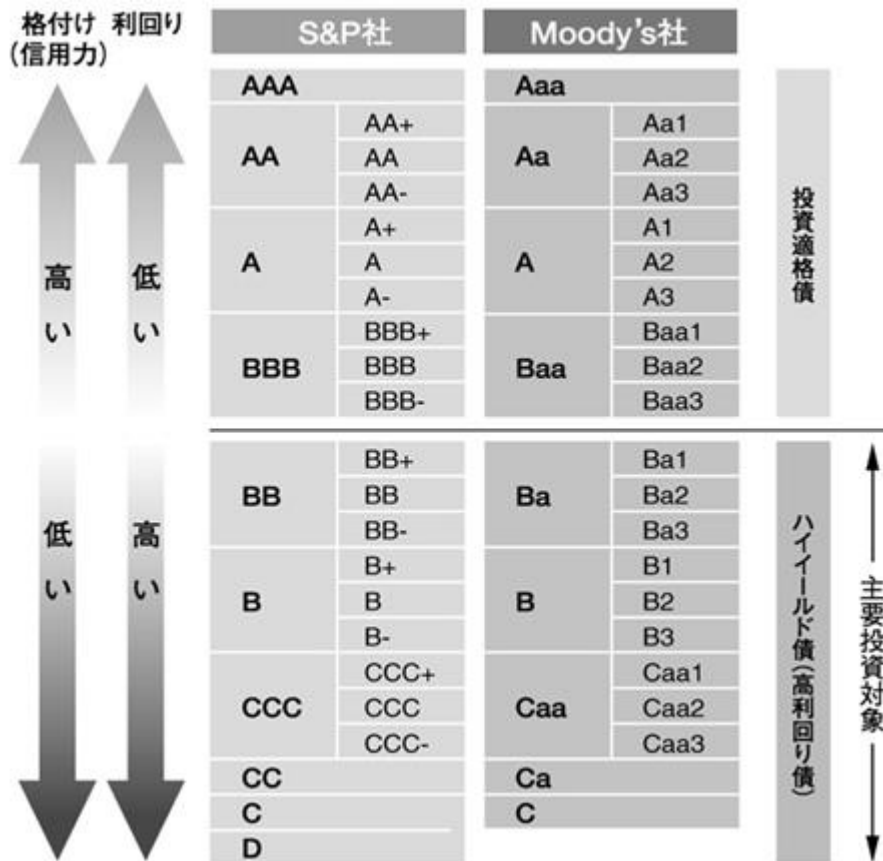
格付け（信用力） 利回り

高い 低い

低い 高い

| S&P社 | | Moody's社 | |
|---|---|---|---|
| AAA | | Aaa | |
| AA | AA+ | Aa | Aa1 |
| | AA | | Aa2 |
| | AA- | | Aa3 |
| A | A+ | A | A1 |
| | A | | A2 |
| | A- | | A3 |
| BBB | BBB+ | Baa | Baa1 |
| | BBB | | Baa2 |
| | BBB- | | Baa3 |
| BB | BB+ | Ba | Ba1 |
| | BB | | Ba2 |
| | BB- | | Ba3 |
| B | B+ | B | B1 |
| | B | | B2 |
| | B- | | B3 |
| CCC | CCC+ | Caa | Caa1 |
| | CCC | | Caa2 |
| | CCC- | | Caa3 |
| CC | | Ca | |
| C | | C | |
| D | | | |

投資適格債

ハイイールド債（高利回り債）

主要投資対象